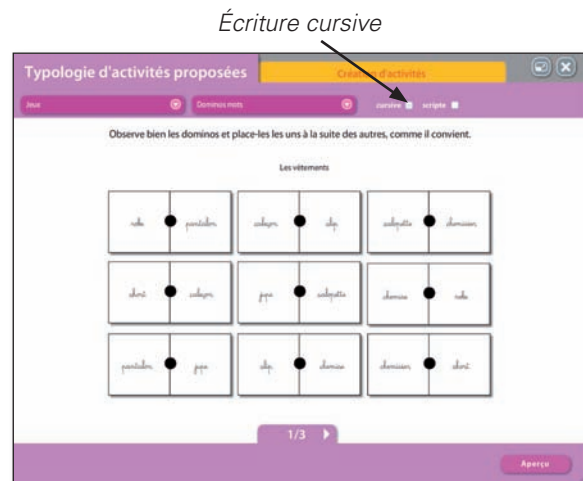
Écriture cursive

Typologie d'activités proposées

Création d'activités

Jeux

Dominos mots

cursive

scripte

Observe bien les dominos et place-les les uns à la suite des autres, comme il convient.

Les vêtements

| robe | pantalon |
|---|---|
| caleçon | slip |
| salopette | chemisier |
| short | caleçon |
| jupe | salopette |
| chemise | robe |
| pantalon | jupe |
| slip | chemise |
| chemisier | short |

1/3

Aperçu